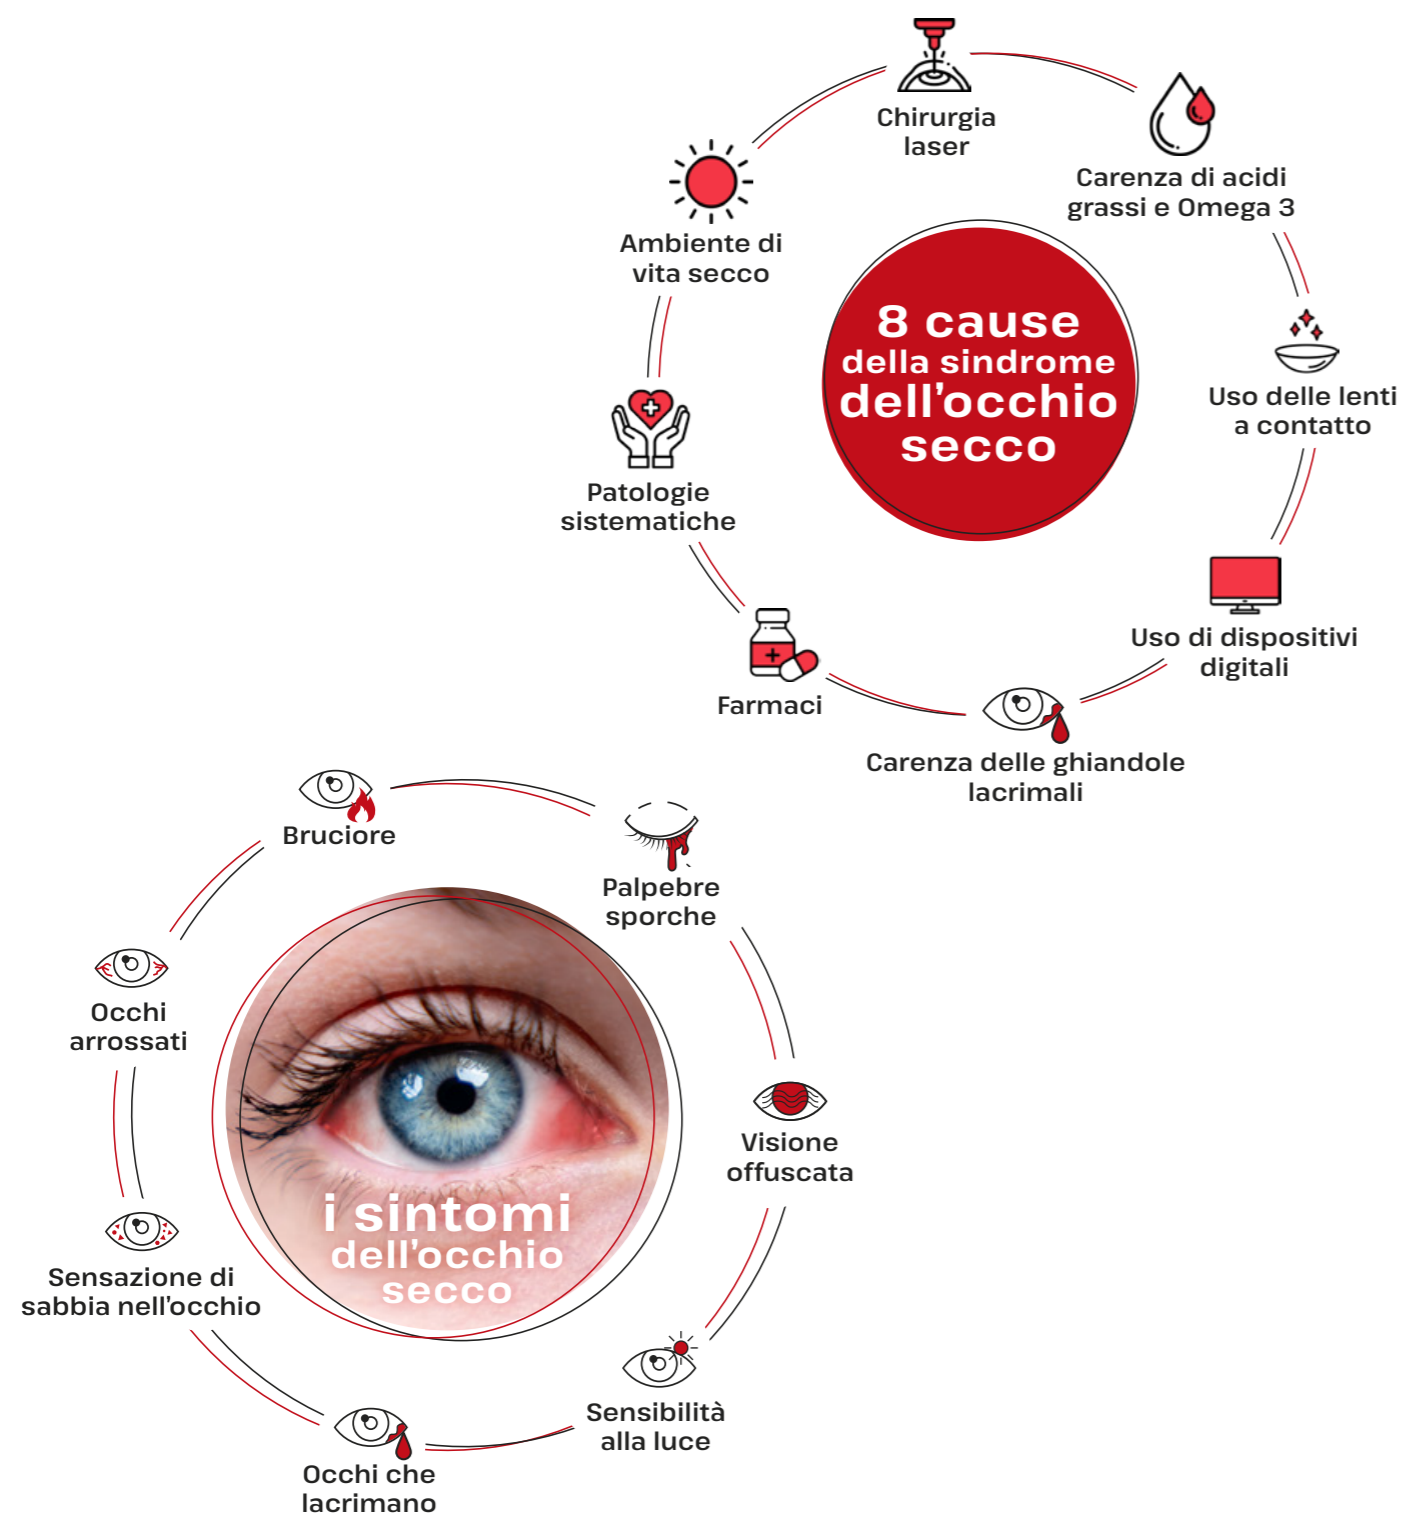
8 cause della sindrome dell'occhio secco

Chirurgia laser

Carenza di acidi grassi e Omega 3

Uso delle lenti a contatto

Uso di dispositivi digitali

Carenza delle ghiandole lacrimali

Farmaci

Patologie sistematiche

Ambiente di vita secco

i sintomi dell'occhio secco

Bruciore

Palpebre sporche

Visione offuscata

Sensibilità alla luce

Occhi che lacrimano

Sensazione di sabbia nell'occhio

Occhi arrossati